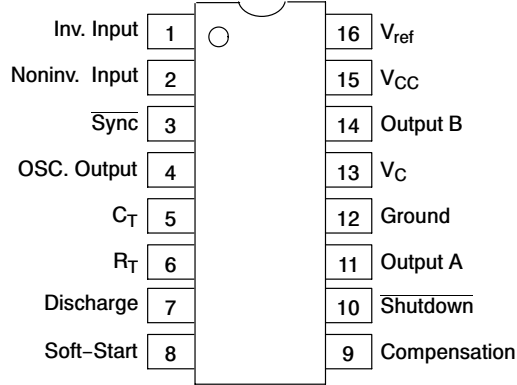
Inv. Input 1
Noninv. Input 2
$\overline{\text{Sync}}$ 3
OSC. Output 4
$C_T$ 5
$R_T$ 6
Discharge 7
Soft−Start 8

16 $V_{ref}$
15 $V_{CC}$
14 Output B
13 $V_C$
12 Ground
11 Output A
10 $\overline{\text{Shutdown}}$
9 Compensation